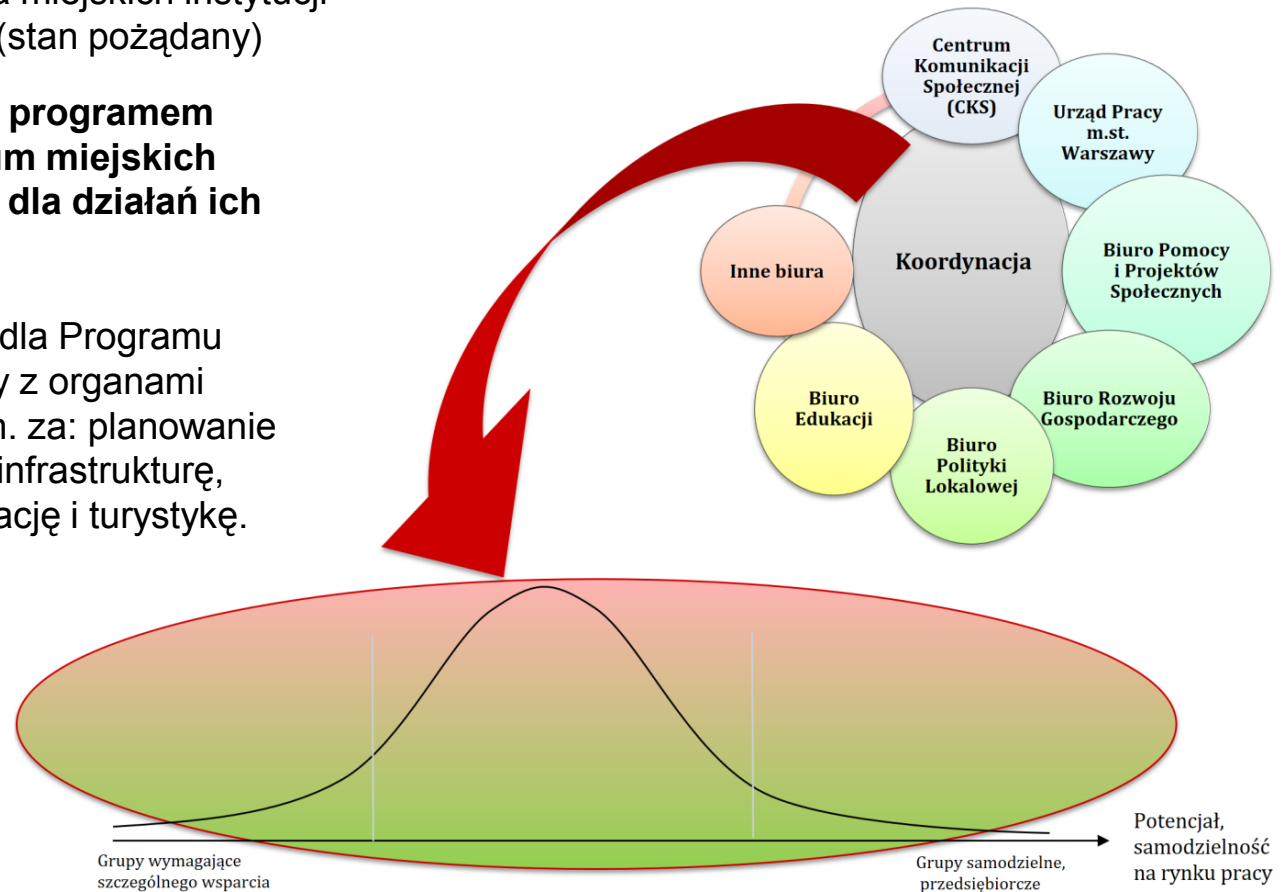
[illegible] miejskich instytucji (stan pożądany)

programem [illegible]m miejskich dla działań ich

dla Programu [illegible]y z organami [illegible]n. za: planowanie infrastrukturę, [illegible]ację i turystykę.

Centrum Komunikacji Społecznej (CKS)

Urząd Pracy m.st. Warszawy

Biuro Pomocy i Projektów Społecznych

Biuro Rozwoju Gospodarczego

Biuro Polityki Lokalowej

Biuro Edukacji

Inne biura

Koordynacja

Grupy wymagające szczególnego wsparcia

Grupy samodzielne, przedsiębiorcze

Potencjał, samodzielność na rynku pracy